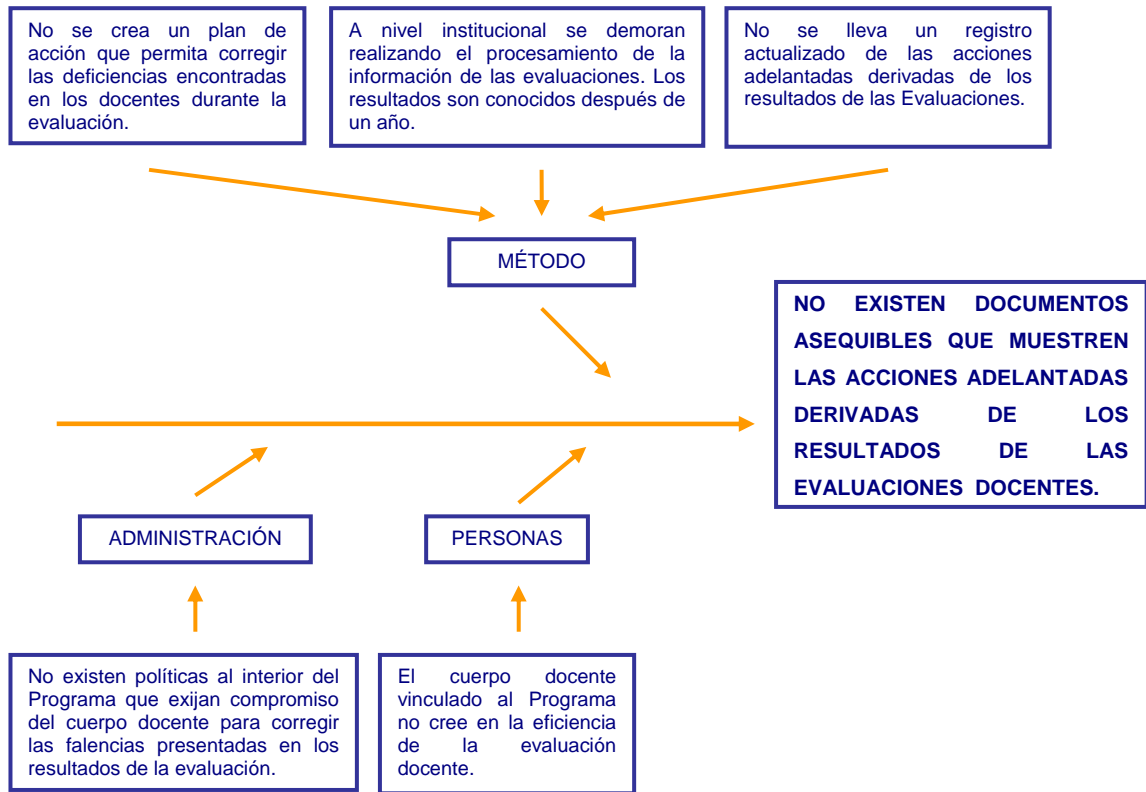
No se crea un plan de acción que permita corregir las deficiencias encontradas en los docentes durante la evaluación.

A nivel institucional se demoran realizando el procesamiento de la información de las evaluaciones. Los resultados son conocidos después de un año.

No se lleva un registro actualizado de las acciones adelantadas derivadas de los resultados de las Evaluaciones.

MÉTODO

NO EXISTEN DOCUMENTOS ASEQUIBLES QUE MUESTREN LAS ACCIONES ADELANTADAS DERIVADAS DE LOS RESULTADOS DE LAS EVALUACIONES DOCENTES.

ADMINISTRACIÓN

PERSONAS

No existen políticas al interior del Programa que exijan compromiso del cuerpo docente para corregir las falencias presentadas en los resultados de la evaluación.

El cuerpo docente vinculado al Programa no cree en la eficiencia de la evaluación docente.